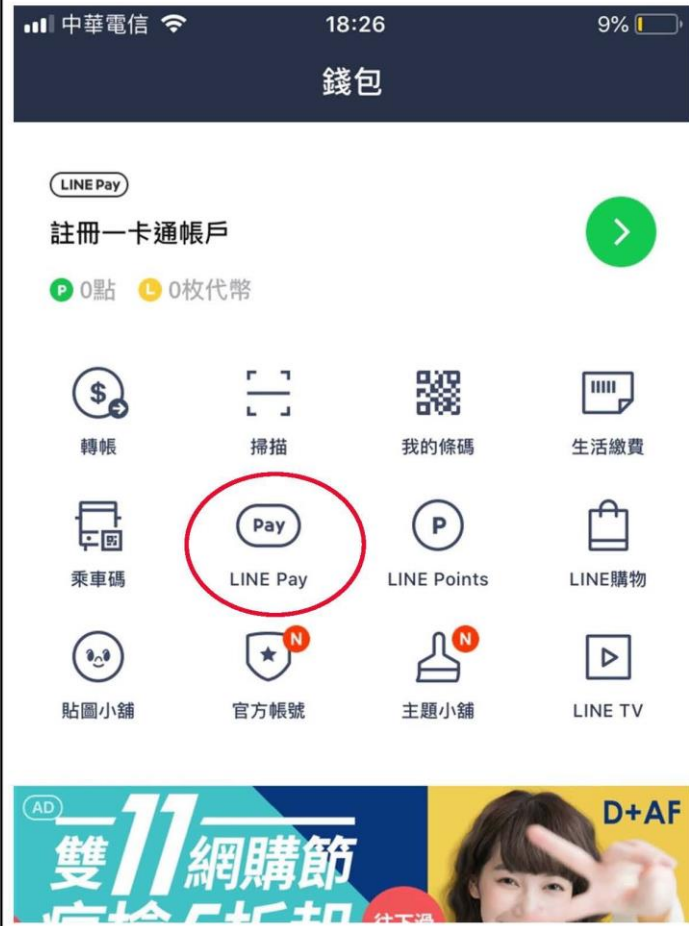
中華電信 18:26 9%

錢包

LINE Pay

註冊一卡通帳戶

P 0點 L 0枚代幣

$

轉帳

掃描

我的條碼

生活繳費

乘車碼

Pay

LINE Pay

P

LINE Points

LINE購物

貼圖小舖

N

官方帳號

N

主題小舖

LINE TV

AD

雙11網購節

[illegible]

往下滑

D+AF